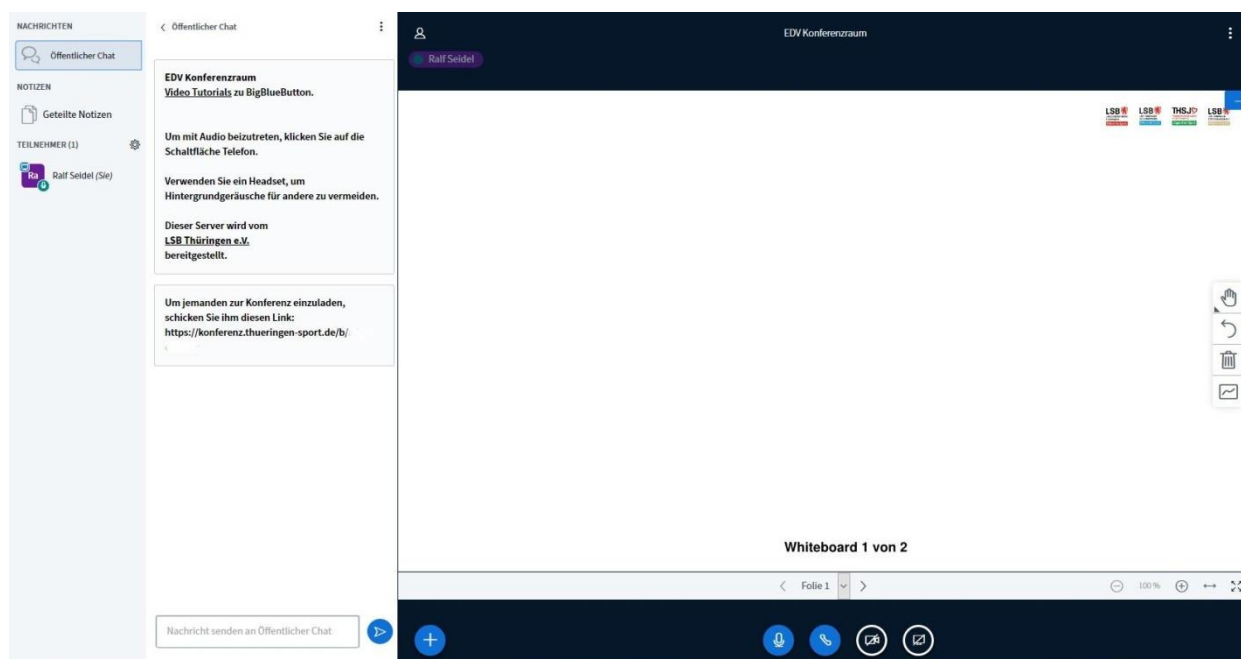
NACHRICHTEN

Öffentlicher Chat

NOTIZEN

Geteilte Notizen

TEILNEHMER (1)

Ra Ralf Seidel (Sie)

< Öffentlicher Chat

EDV Konferenzraum
Video Tutorials zu BigBlueButton.

Um mit Audio beizutreten, klicken Sie auf die Schaltfläche Telefon.

Verwenden Sie ein Headset, um Hintergrundgeräusche für andere zu vermeiden.

Dieser Server wird vom
LSB Thüringen e.V.
bereitgestellt.

Um jemanden zur Konferenz einzuladen, schicken Sie ihm diesen Link:
https://konferenz.thueringen-sport.de/b/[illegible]

Nachricht senden an Öffentlicher Chat

EDV Konferenzraum

Ralf Seidel

LSB LSB THSJ LSB

Whiteboard 1 von 2

< Folie 1 >

100%